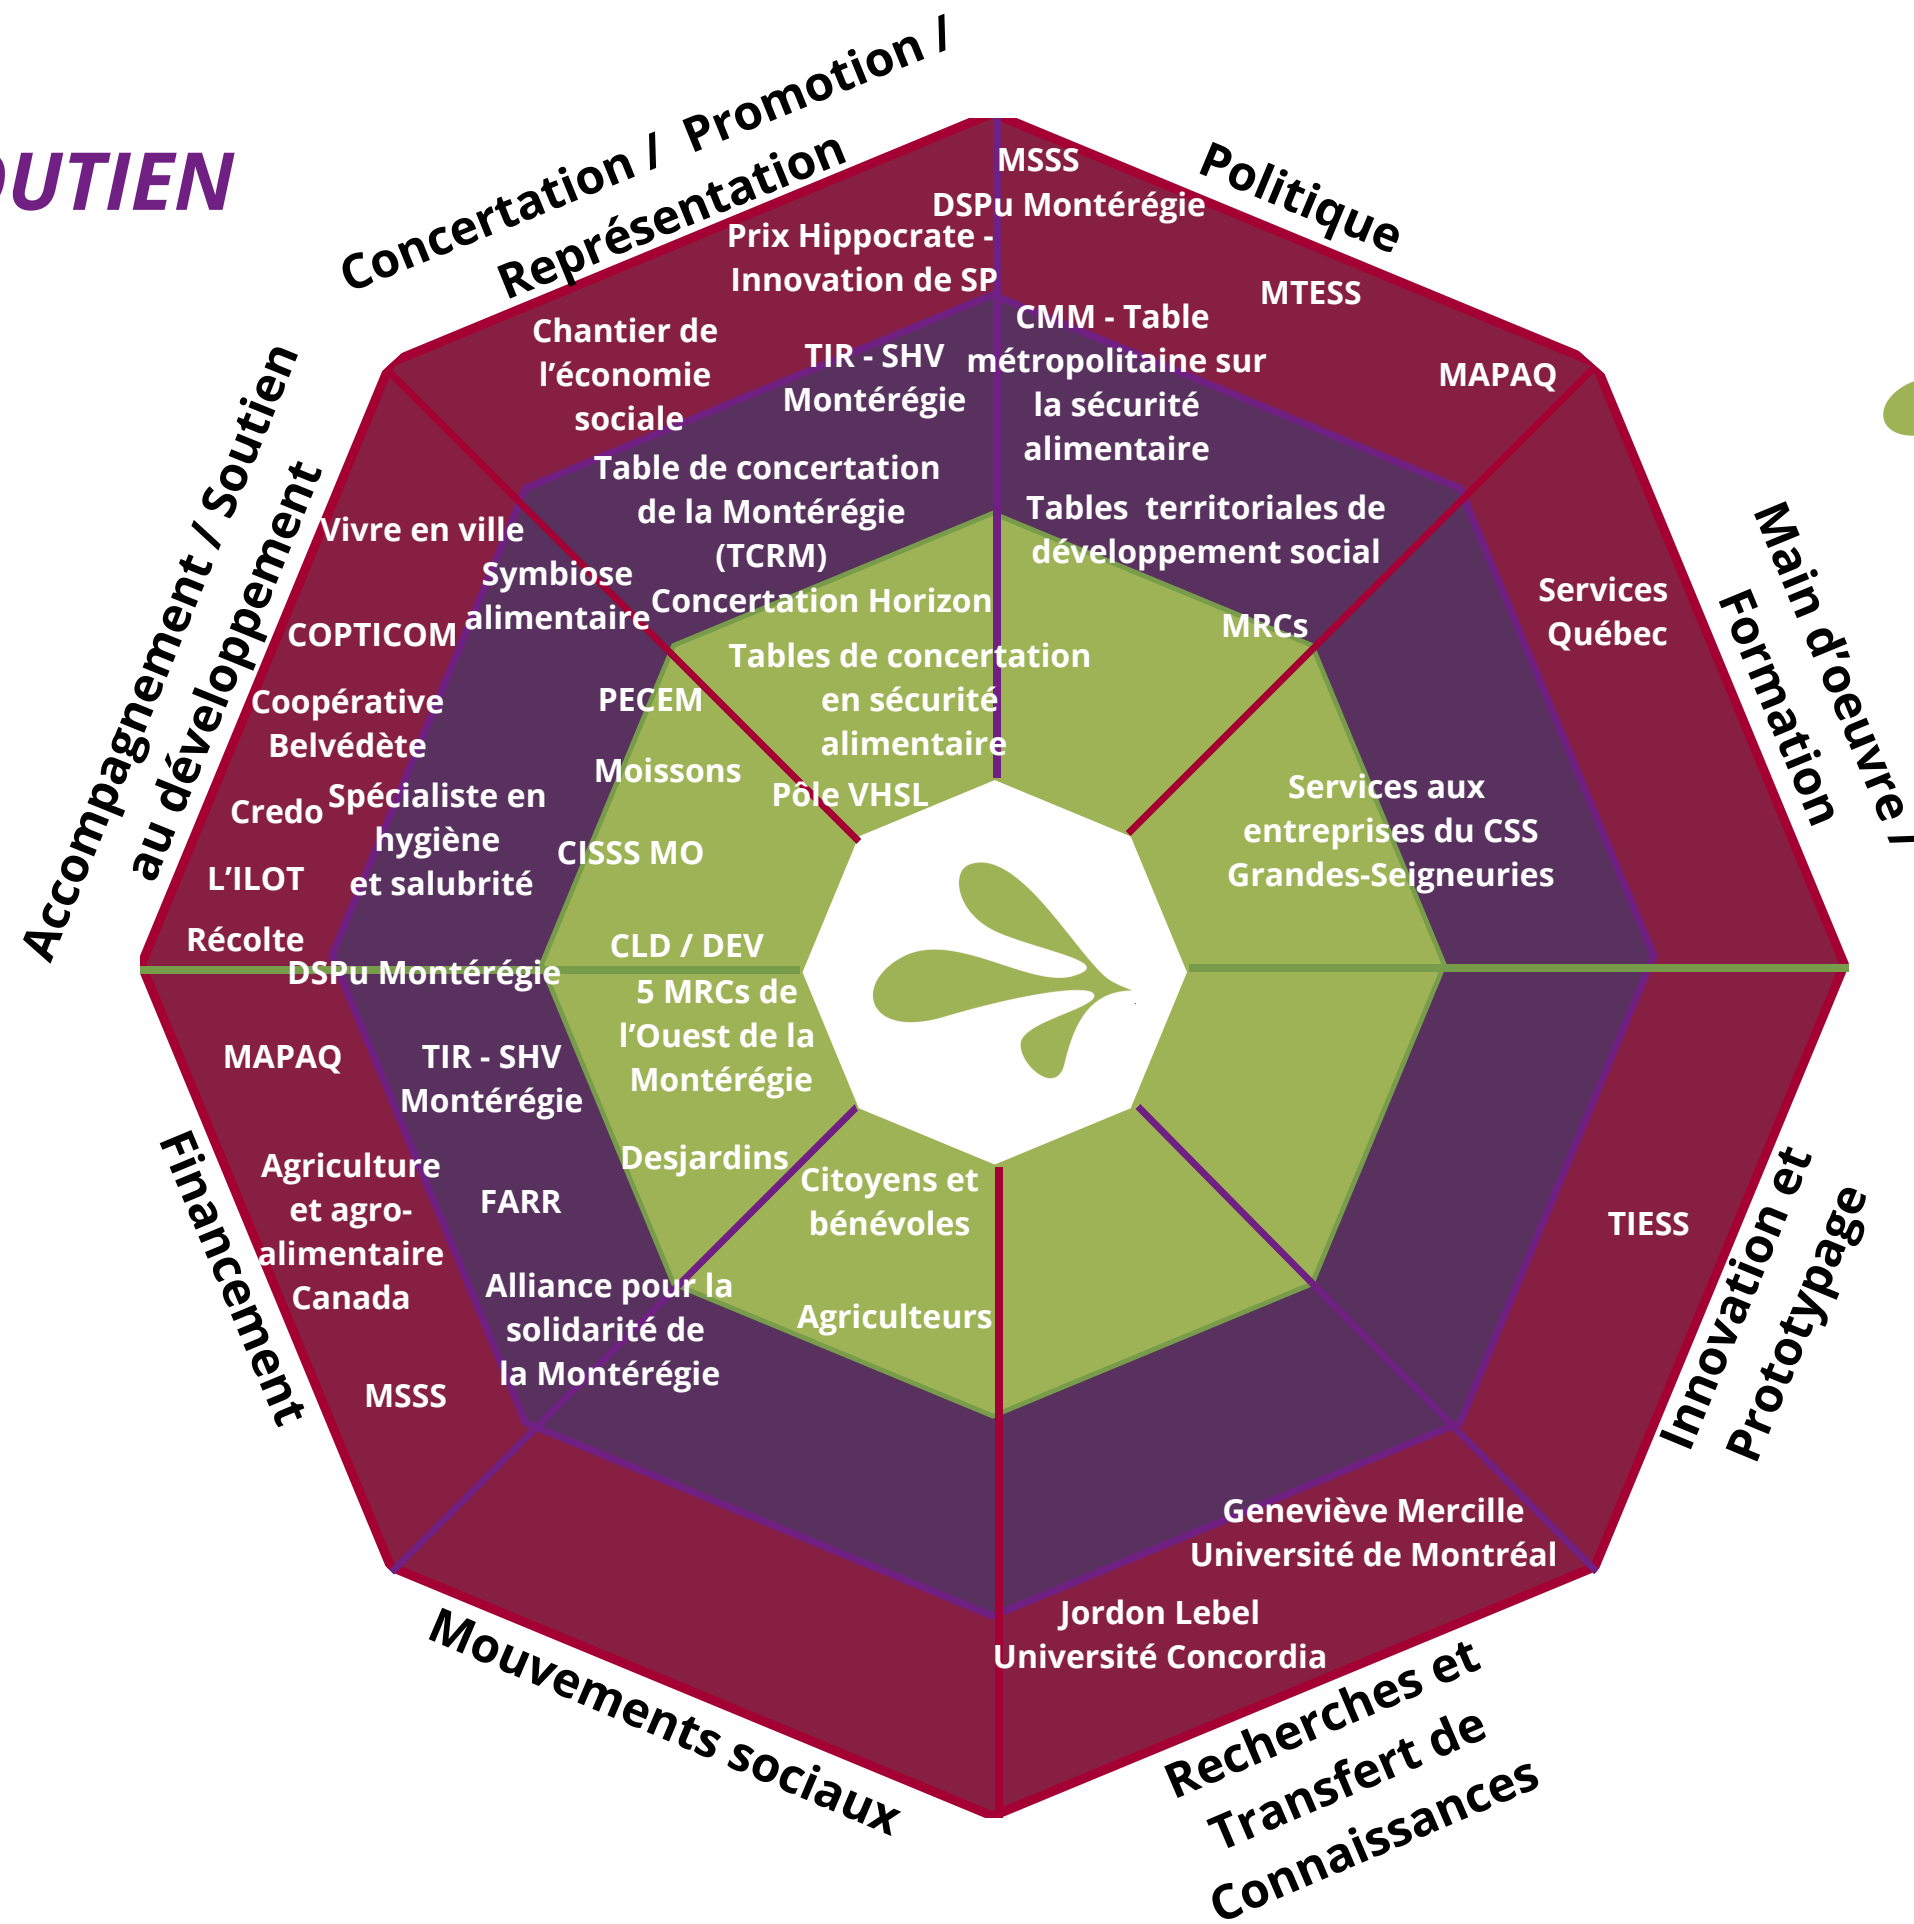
UTIEN

Concertation / Promotion / Représentation

Politique

Main d'oeuvre / Formation

Innovation et Prototypage

Recherches et Transfert de Connaissances

Mouvements sociaux

Financement

Accompagnement / Soutien au développement

MSSS
DSPu Montérégie
Prix Hippocrate - Innovation de SP
MTESS
CMM - Table métropolitaine sur la sécurité alimentaire
MAPAQ
Chantier de l'économie sociale
TIR - SHV Montérégie
Table de concertation de la Montérégie (TCRM)
Tables territoriales de développement social
Concertation Horizon
MRCs
Services Québec
Vivre en ville
Symbiose alimentaire
COPTICOM
Tables de concertation en sécurité alimentaire
PECEM
Coopérative Belvédète
Moissons
Pôle VHSL
Services aux entreprises du CSS Grandes-Seigneuries
Credo
Spécialiste en hygiène et salubrité
CISSS MO
L'ILOT
Récolte
CLD / DEV
DSPu Montérégie
5 MRCs de l'Ouest de la Montérégie
MAPAQ
TIR - SHV Montérégie
Desjardins
Citoyens et bénévoles
Agriculture et agro-alimentaire Canada
FARR
TIESS
Alliance pour la solidarité de la Montérégie
Agriculteurs
MSSS
Geneviève Mercille Université de Montréal
Jordon Lebel Université Concordia